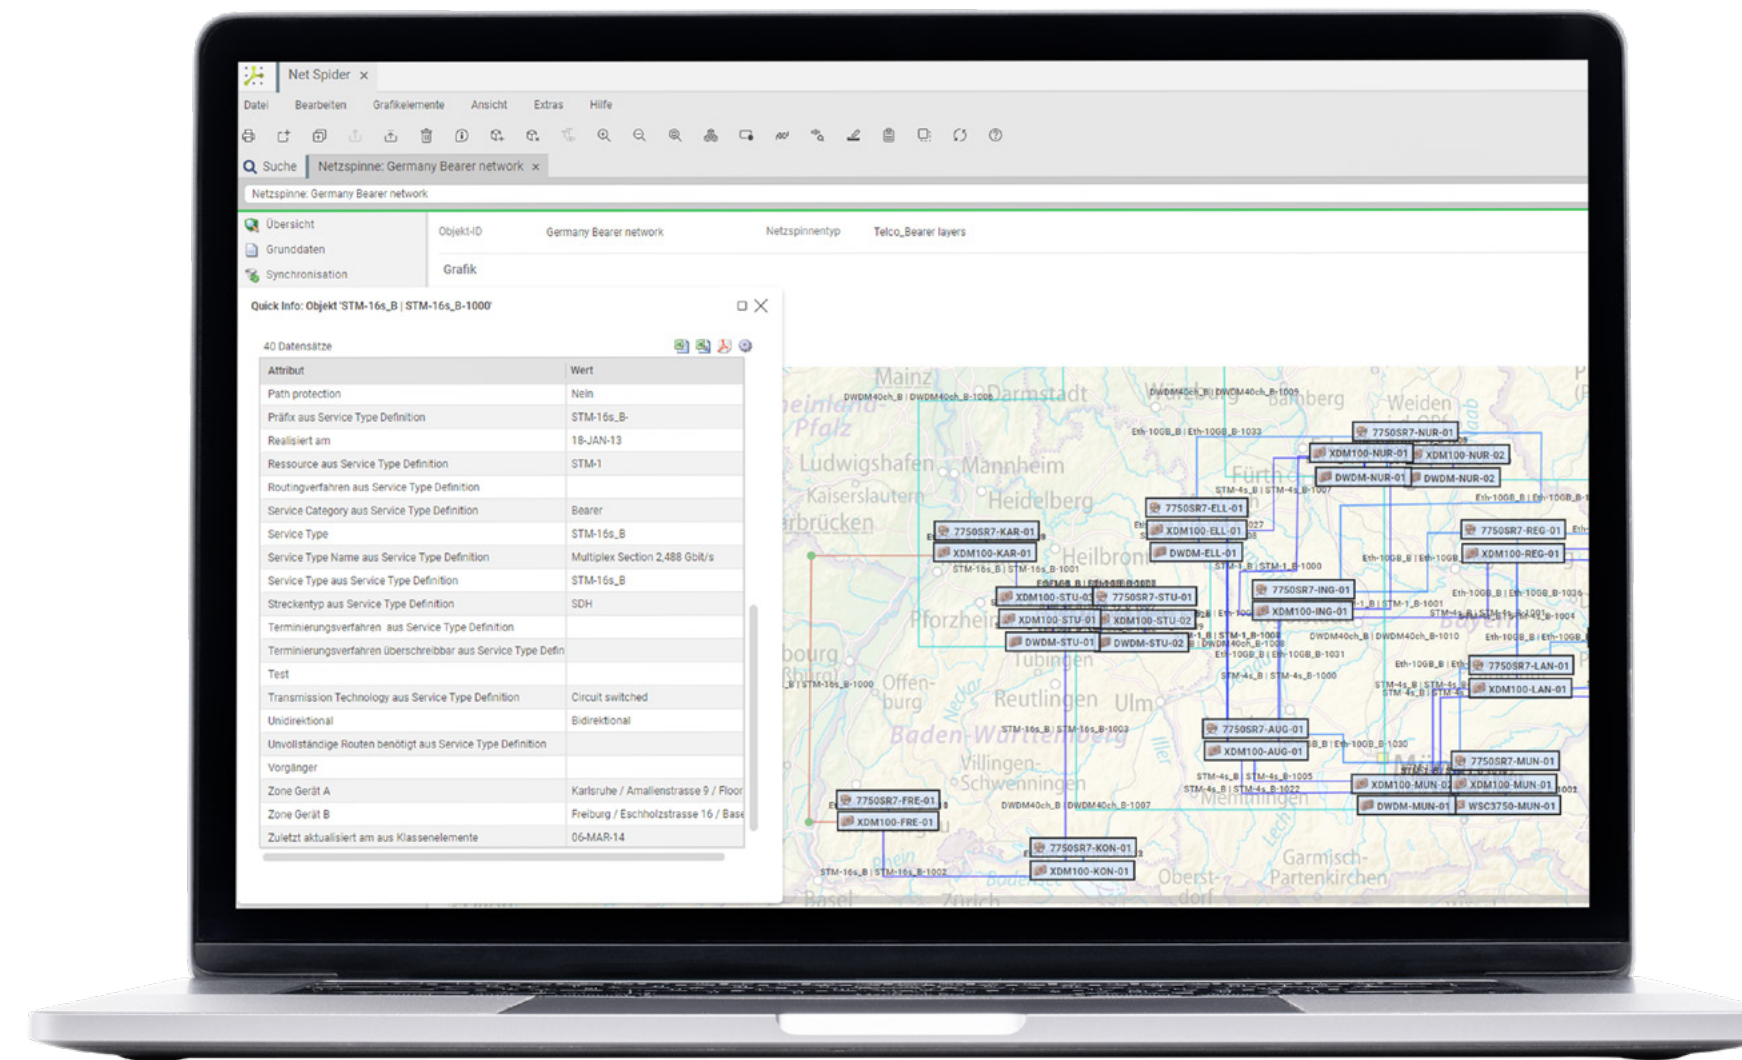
Net Spider ×

Datei Bearbeiten Grafikelemente Ansicht Extras Hilfe

Suche Netzspinne: Germany Bearer network ×

Netzspinne: Germany Bearer network

Übersicht
Grunddaten
Synchronisation

Objekt-ID Germany Bearer network Netzspinnentyp Telco_Bearer layers

Grafik

Quick Info: Objekt 'STM-16s_B | STM-16s_B-1000'

40 Datensätze

| Attribut | Wert |
|---|---|
| Path protection | Nein |
| Präfix aus Service Type Definition | STM-16s_B- |
| Realisiert am | 18-JAN-13 |
| Ressource aus Service Type Definition | STM-1 |
| Routingverfahren aus Service Type Definition | |
| Service Category aus Service Type Definition | Bearer |
| Service Type | STM-16s_B |
| Service Type Name aus Service Type Definition | Multiplex Section 2,488 Gbit/s |
| Service Type aus Service Type Definition | STM-16s_B |
| Streckentyp aus Service Type Definition | SDH |
| Terminierungsverfahren aus Service Type Definition | |
| Terminierungsverfahren überschreibbar aus Service Type Defin | |
| Test | |
| Transmission Technology aus Service Type Definition | Circuit switched |
| Unidirektional | Bidirektional |
| Unvollständige Routen benötigt aus Service Type Definition | |
| Vorgänger | |
| Zone Gerät A | Karlsruhe / Amalienstrasse 9 / Floor |
| Zone Gerät B | Freiburg / Eschholzstrasse 16 / Base |
| Zuletzt aktualisiert am aus Klassenelemente | 06-MAR-14 |

Mainz Darmstadt Bamberg Weiden Pfalz Ludwigshafen Mannheim Fürth Kaiserslautern Heidelberg Saarbrücken Heilbronn Pforzheim Tübingen Offenburg Reutlingen Ulm Baden-Württemberg Villingen-Schwenningen Memmingen Garmisch-Partenkirchen Oberstdorf Basel Zürich

7750SR7-NUR-01 XDM100-NUR-01 XDM100-NUR-02 DWDM-NUR-01 DWDM-NUR-02 7750SR7-ELL-01 XDM100-ELL-01 DWDM-ELL-01 7750SR7-KAR-01 XDM100-KAR-01 7750SR7-REG-01 XDM100-REG-01 XDM100-STU-03 7750SR7-STU-01 XDM100-STU-01 XDM100-STU-02 DWDM-STU-01 DWDM-STU-02 7750SR7-ING-01 XDM100-ING-01 7750SR7-LAN-01 XDM100-LAN-01 7750SR7-AUG-01 XDM100-AUG-01 7750SR7-MUN-01 XDM100-MUN-02 XDM100-MUN-01 DWDM-MUN-01 WSC3750-MUN-01 7750SR7-FRE-01 XDM100-FRE-01 7750SR7-KON-01 XDM100-KON-01

DWDM40ch_B | DWDM40ch_B-1006 DWDM40ch_B | DWDM40ch_B-1009 Eth-10GB_B | Eth-10GB_B-1033 STM-4s_B | STM-4s_B-1007 STM-16s_B | STM-16s_B-1001 STM-1_B | STM-1_B-1000 STM-16s_B | STM-16s_B-1003 STM-4s_B | STM-4s_B-1005 DWDM40ch_B | DWDM40ch_B-1007 STM-16s_B | STM-16s_B-1002 DWDM40ch_B | DWDM40ch_B-1010 Eth-10GB_B | Eth-10GB_B-1031 STM-4s_B | STM-4s_B-1000 Eth-10GB_B | Eth-10GB_B-1030